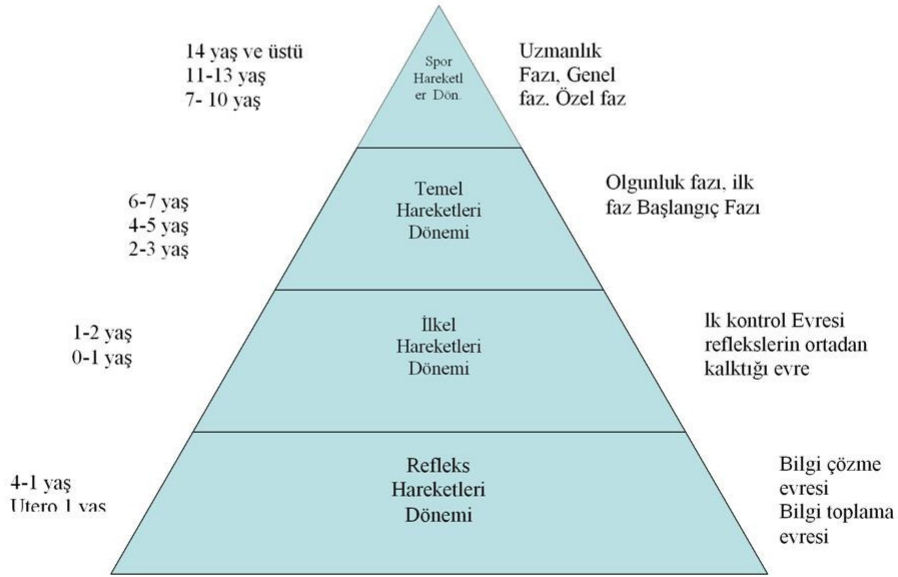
14 yaş ve üstü
11-13 yaş
7- 10 yaş

Spor Hareketl er Dön.

Uzmanlık Fazı, Genel faz, Özel faz

6-7 yaş
4-5 yaş
2-3 yaş

Temel Hareketleri Dönemi

Olgunluk fazı, ilk faz Başlangıç Fazı

1-2 yaş
0-1 yaş

İlkel Hareketleri Dönemi

lk kontrol Evresi reflekslerin ortadan kalktığı evre

4-1 yaş
Utero 1 yaş

Refleks Hareketleri Dönemi

Bilgi çözme evresi
Bilgi toplama evresi